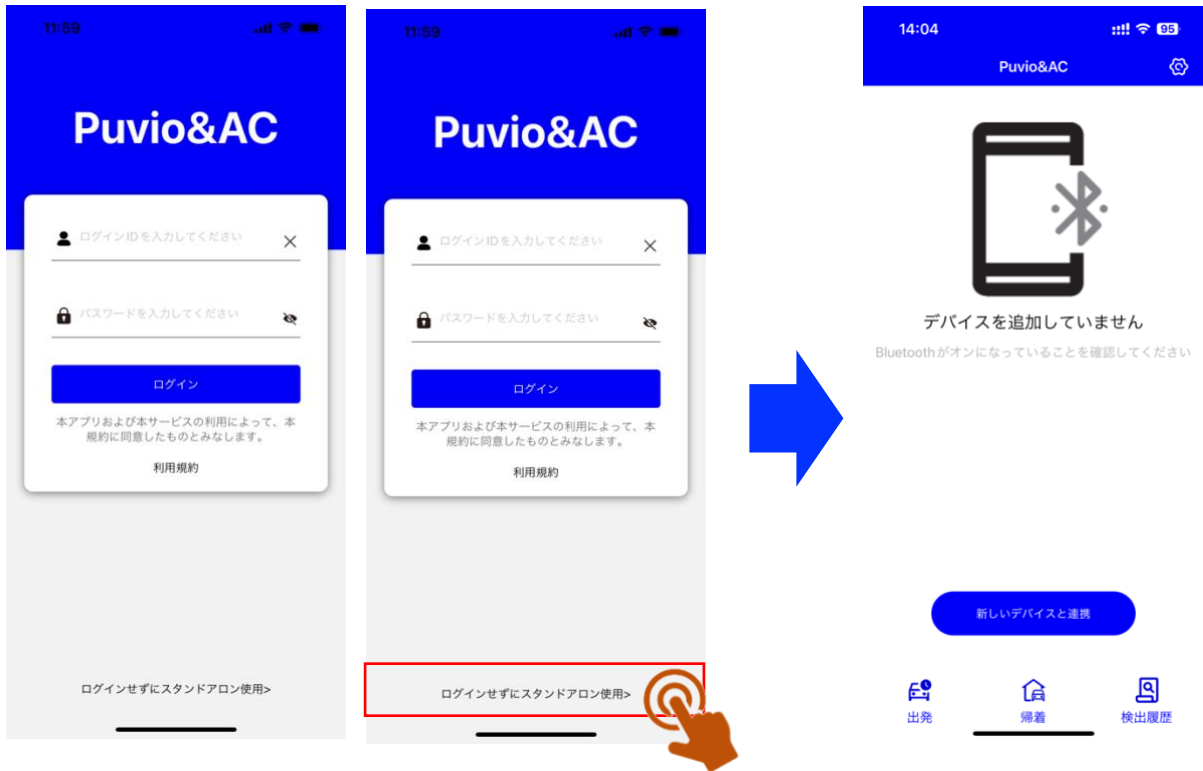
11:59

Puvio&AC

ログインIDを入力してください

パスワードを入力してください

ログイン

本アプリおよび本サービスの利用によって、本規約に同意したものとみなします。

利用規約

ログインせずにスタンドアロン使用>

11:59

Puvio&AC

ログインIDを入力してください

パスワードを入力してください

ログイン

本アプリおよび本サービスの利用によって、本規約に同意したものとみなします。

利用規約

ログインせずにスタンドアロン使用>

14:04

95

Puvio&AC

デバイスを追加していません

Bluetoothがオンになっていることを確認してください

新しいデバイスと連携

出発

帰着

検出履歴